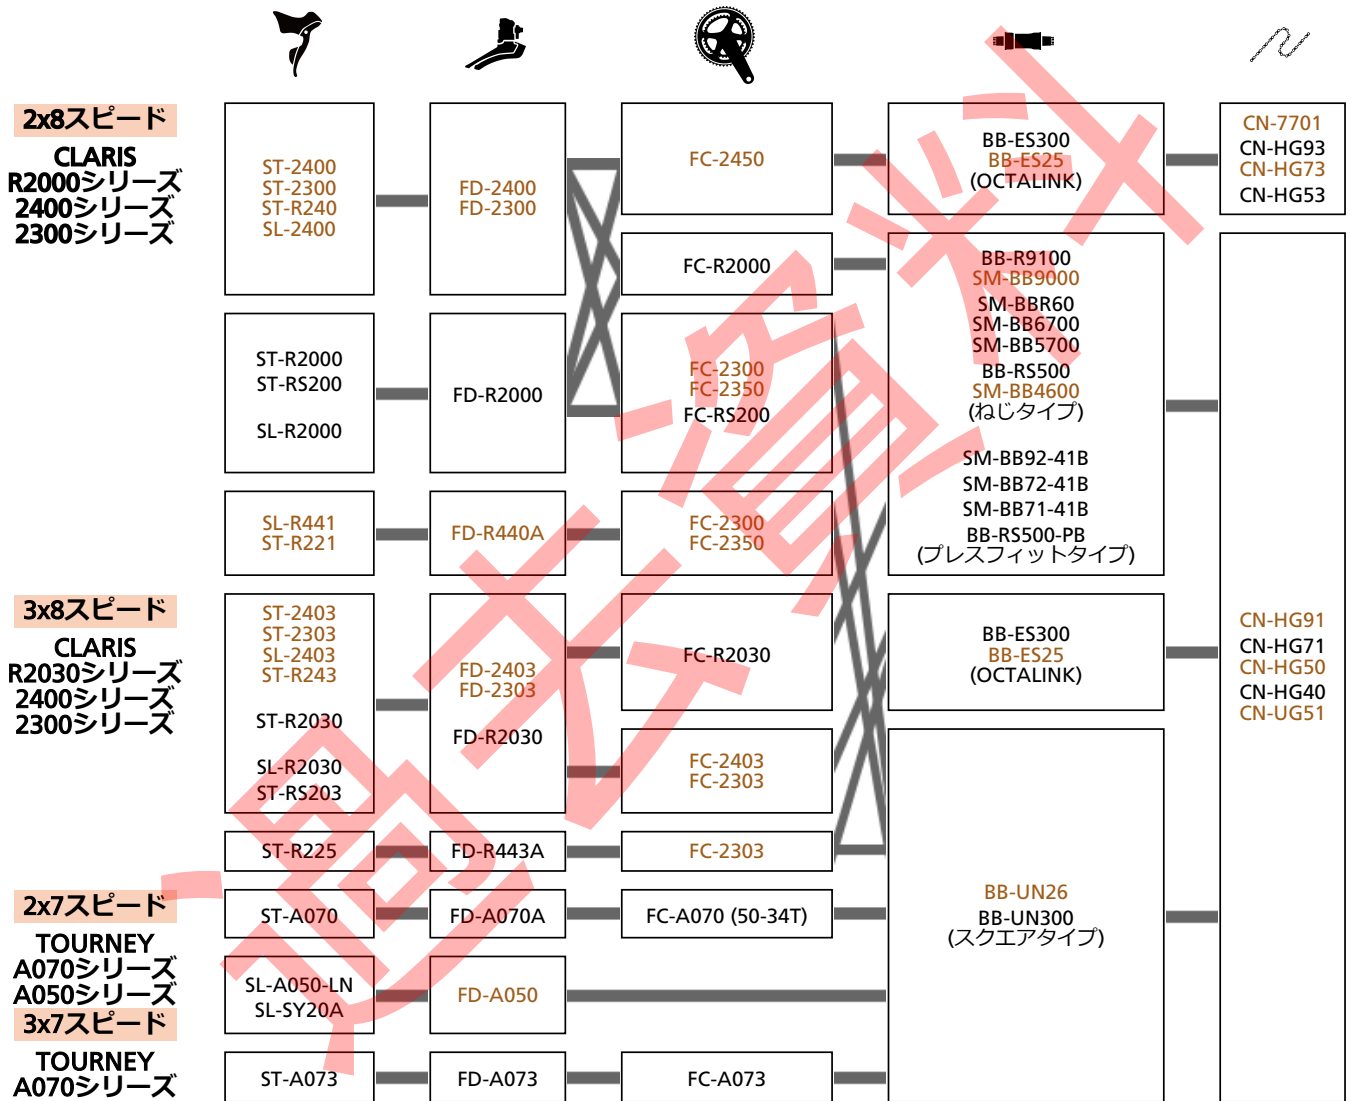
2x8スピード
CLARIS
R2000シリーズ
2400シリーズ
2300シリーズ

ST-2400
ST-2300
ST-R240
SL-2400

FD-2400
FD-2300

FC-2450

BB-ES300
BB-ES25
(OCTALINK)

CN-7701
CN-HG93
CN-HG73
CN-HG53

FC-R2000

BB-R9100
SM-BB9000
SM-BBR60
SM-BB6700
SM-BB5700
BB-RS500
SM-BB4600
(ねじタイプ)

SM-BB92-41B
SM-BB72-41B
SM-BB71-41B
BB-RS500-PB
(プレスフィットタイプ)

ST-R2000
ST-RS200

SL-R2000

FD-R2000

FC-2300
FC-2350
FC-RS200

SL-R441
ST-R221

FD-R440A

FC-2300
FC-2350

3x8スピード
CLARIS
R2030シリーズ
2400シリーズ
2300シリーズ

ST-2403
ST-2303
SL-2403
ST-R243

ST-R2030

SL-R2030
ST-RS203

FD-2403
FD-2303

FD-R2030

FC-R2030

BB-ES300
BB-ES25
(OCTALINK)

CN-HG91
CN-HG71
CN-HG50
CN-HG40
CN-UG51

FC-2403
FC-2303

ST-R225

FD-R443A

FC-2303

2x7スピード
TOURNEY
A070シリーズ
A050シリーズ

ST-A070

FD-A070A

FC-A070 (50-34T)

BB-UN26
BB-UN300
(スクエアタイプ)

SL-A050-LN
SL-SY20A

FD-A050

3x7スピード
TOURNEY
A070シリーズ

ST-A073

FD-A073

FC-A073

複製禁止